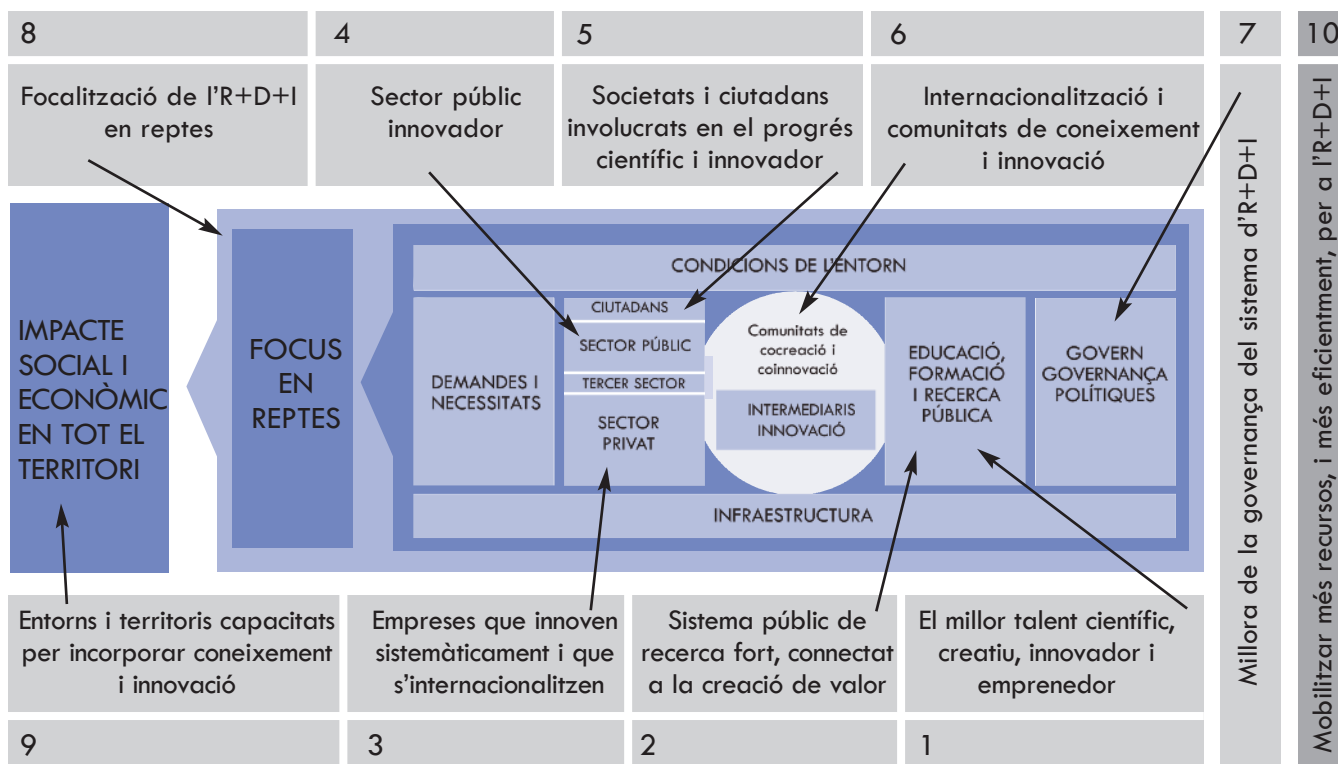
8

Focalització de l'R+D+I en reptes

4

Sector públic innovador

5

Societats i ciutadans involucrats en el progrés científic i innovador

6

Internacionalització i comunitats de coneixement i innovació

7

Millora de la governança del sistema d'R+D+I

10

Mobilitzar més recursos, i més eficientment, per a l'R+D+I

IMPACTE SOCIAL I ECONÒMIC EN TOT EL TERRITORI

FOCUS EN REPTES

CONDICIONS DE L'ENTORN

DEMANDES I NECESSITATS

CIUTADANS

SECTOR PÚBLIC

TERCER SECTOR

SECTOR PRIVAT

Comunitats de cocreació i coinnovació

INTERMEDIARIS INNOVACIÓ

EDUCACIÓ, FORMACIÓ I RECERCA PÚBLICA

GOVERN GOVERNANÇA POLÍTIQUES

INFRAESTRUCTURA

Entorns i territoris capacitats per incorporar coneixement i innovació

Empreses que innoven sistemàticament i que s'internacionalitzen

Sistema públic de recerca fort, connectat a la creació de valor

El millor talent científic, creatiu, innovador i emprenedor

9

3

2

1